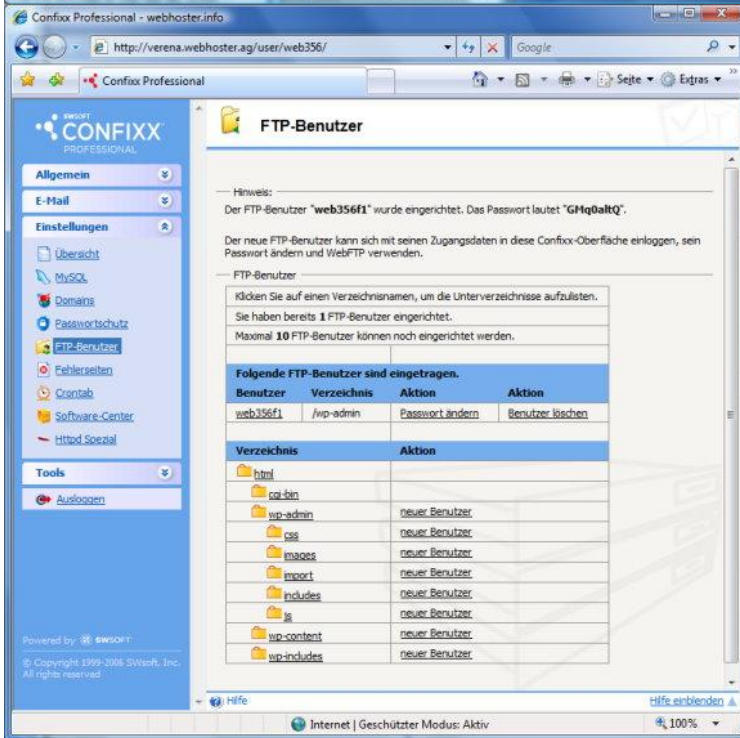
Confixx Professional - webhoster.info

http://verena.webhoster.ag/user/web356/

Google

Confixx Professional

Seite ▾ Extras ▾

SWSOFT CONFIXX PROFESSIONAL

Allgemein

E-Mail

Einstellungen

Übersicht

MySQL

Domains

Passwortschutz

FTP-Benutzer

Fehlerseiten

Crontab

Software-Center

Httpd Spezial

Tools

Ausloggen

Powered by SWSOFT

© Copyright 1999-2006 SWsoft, Inc. All rights reserved

FTP-Benutzer

Hinweis:

Der FTP-Benutzer "**web356f1**" wurde eingerichtet. Das Passwort lautet "**GMq0altQ**".

Der neue FTP-Benutzer kann sich mit seinen Zugangsdaten in diese Confixx-Oberfläche einloggen, sein Passwort ändern und WebFTP verwenden.

FTP-Benutzer

Klicken Sie auf einen Verzeichnisnamen, um die Unterverzeichnisse aufzulisten.

Sie haben bereits **1** FTP-Benutzer eingerichtet.

Maximal **10** FTP-Benutzer können noch eingerichtet werden.

**Folgende FTP-Benutzer sind eingetragen.**

| Benutzer | Verzeichnis | Aktion | Aktion |
|---|---|---|---|
| web356f1 | /wp-admin | Passwort ändern | Benutzer löschen |

| Verzeichnis | Aktion |
|---|---|
| html | |
| cgi-bin | |
| wp-admin | neuer Benutzer |
| css | neuer Benutzer |
| images | neuer Benutzer |
| import | neuer Benutzer |
| includes | neuer Benutzer |
| js | neuer Benutzer |
| wp-content | neuer Benutzer |
| wp-includes | neuer Benutzer |

Hilfe

Hilfe einblenden

Internet | Geschützter Modus: Aktiv

100%